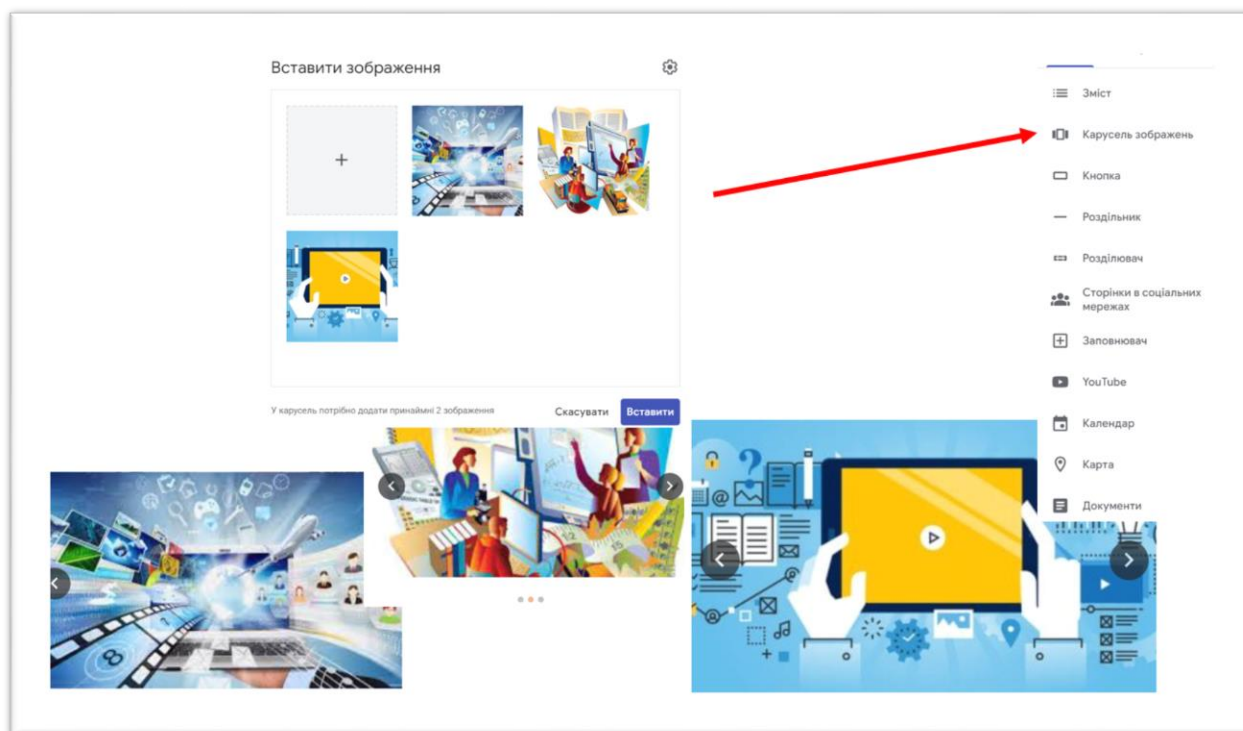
Вставити зображення

+

У карусель потрібно додати принаймні 2 зображення

Скасувати

Вставити

Зміст

Карусель зображень

Кнопка

Роздільник

Розділювач

Сторінки в соціальних мережах

Заповнювач

YouTube

Календар

Карта

Документи